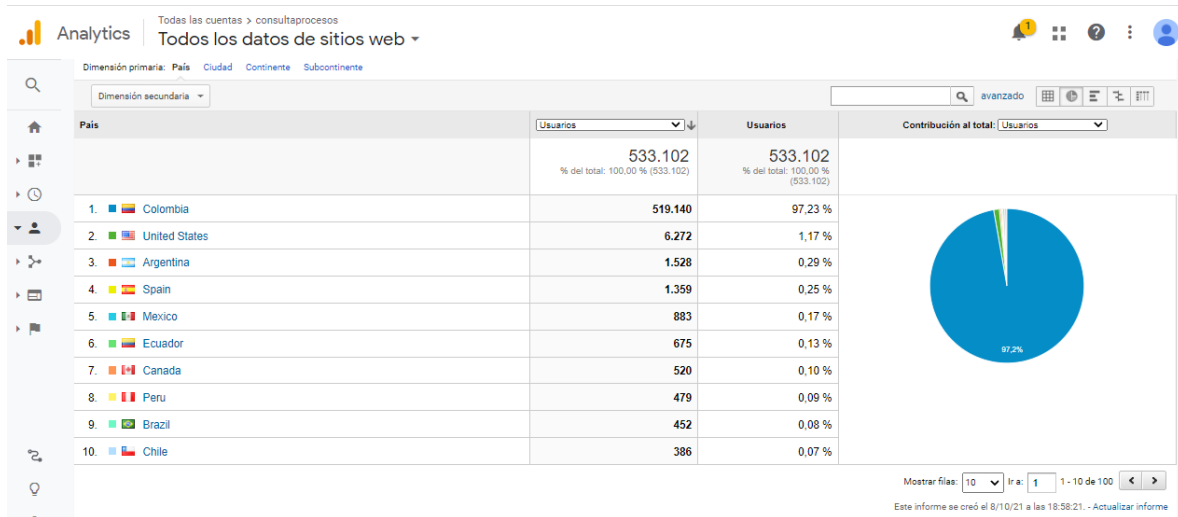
Analytics

Todas las cuentas > consultaprocesos

Todos los datos de sitios web

1

Dimensión primaria: País Ciudad Continente Subcontinente

Dimensión secundaria

avanzado

| País | Usuarios | Usuarios | Contribución al total: Usuarios |
|---|---|---|---|
| | 533.102 % del total: 100,00 % (533.102) | 533.102 % del total: 100,00 % (533.102) | |
| 1. Colombia | 519.140 | 97,23 % | |
| 2. United States | 6.272 | 1,17 % | |
| 3. Argentina | 1.528 | 0,29 % | |
| 4. Spain | 1.359 | 0,25 % | |
| 5. Mexico | 883 | 0,17 % | |
| 6. Ecuador | 675 | 0,13 % | |
| 7. Canada | 520 | 0,10 % | |
| 8. Peru | 479 | 0,09 % | |
| 9. Brazil | 452 | 0,08 % | |
| 10. Chile | 386 | 0,07 % | |

97,2%

Mostrar filas: 10 Ir a: 1 1 - 10 de 100

Este informe se creó el 8/10/21 a las 18:58:21. - Actualizar informe